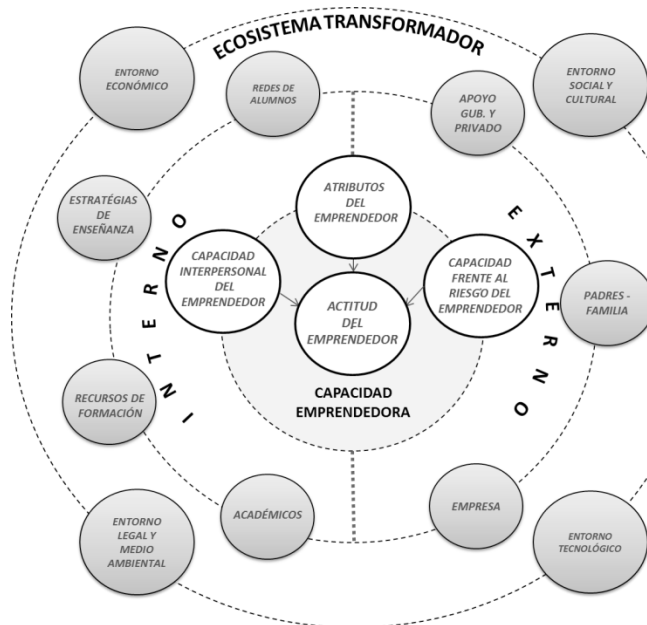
ECOSISTEMA TRANSFORMADOR

ENTORNO ECONÓMICO

REDES DE ALUMNOS

APOYO GUB. Y PRIVADO

ENTORNO SOCIAL Y CULTURAL

ESTRATÉGIAS DE ENSEÑANZA

ATRIBUTOS DEL EMPRENDEDOR

E X T E R N O

I N T E R N O

CAPACIDAD INTERPERSONAL DEL EMPRENDEDOR

ACTITUD DEL EMPRENDEDOR

CAPACIDAD FRENTE AL RIESGO DEL EMPRENDEDOR

PADRES - FAMILIA

CAPACIDAD EMPRENDEDORA

RECURSOS DE FORMACIÓN

ACADÉMICOS

EMPRESA

ENTORNO LEGAL Y MEDIO AMBIENTAL

ENTORNO TECNOLÓGICO